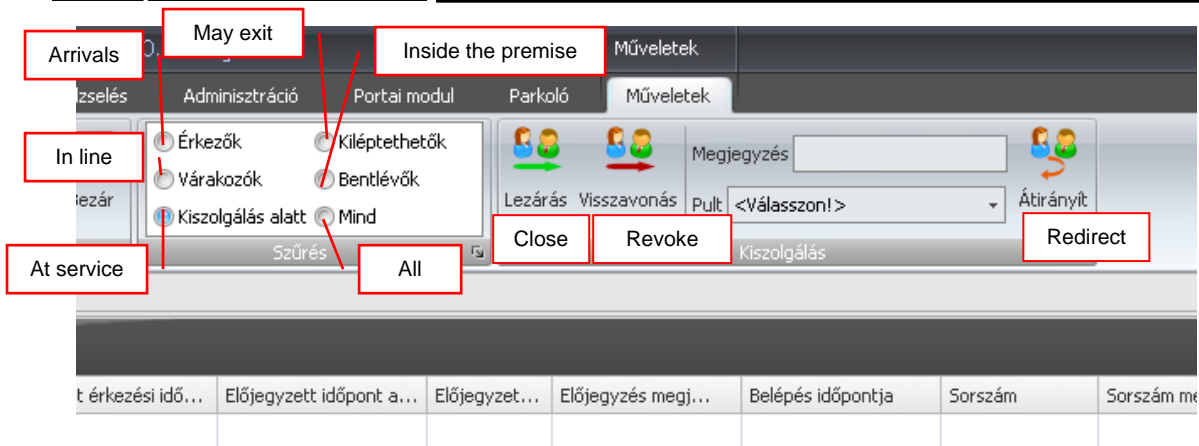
Arrivals

May exit

Inside the premise

Műveletek

dzselés Adminisztráció Portai modul Parkoló Műveletek

Bezár

Érkezők

Kiléptethetők

In line

Várakozók

Bentlévők

Kiszolgálás alatt

Mind

Szűrés

At service

All

Lezárás

Visszavonás

Megjegyzés

Pult <Válasszon!>

Átirányít

Close

Revoke

Kiszolgálás

Redirect

| t érkezési idő... | Előjegyzett időpont a... | Előjegyzet... | Előjegyzés megj... | Belépés időpontja | Sorszám | Sorszám me |
|---|---|---|---|---|---|---|